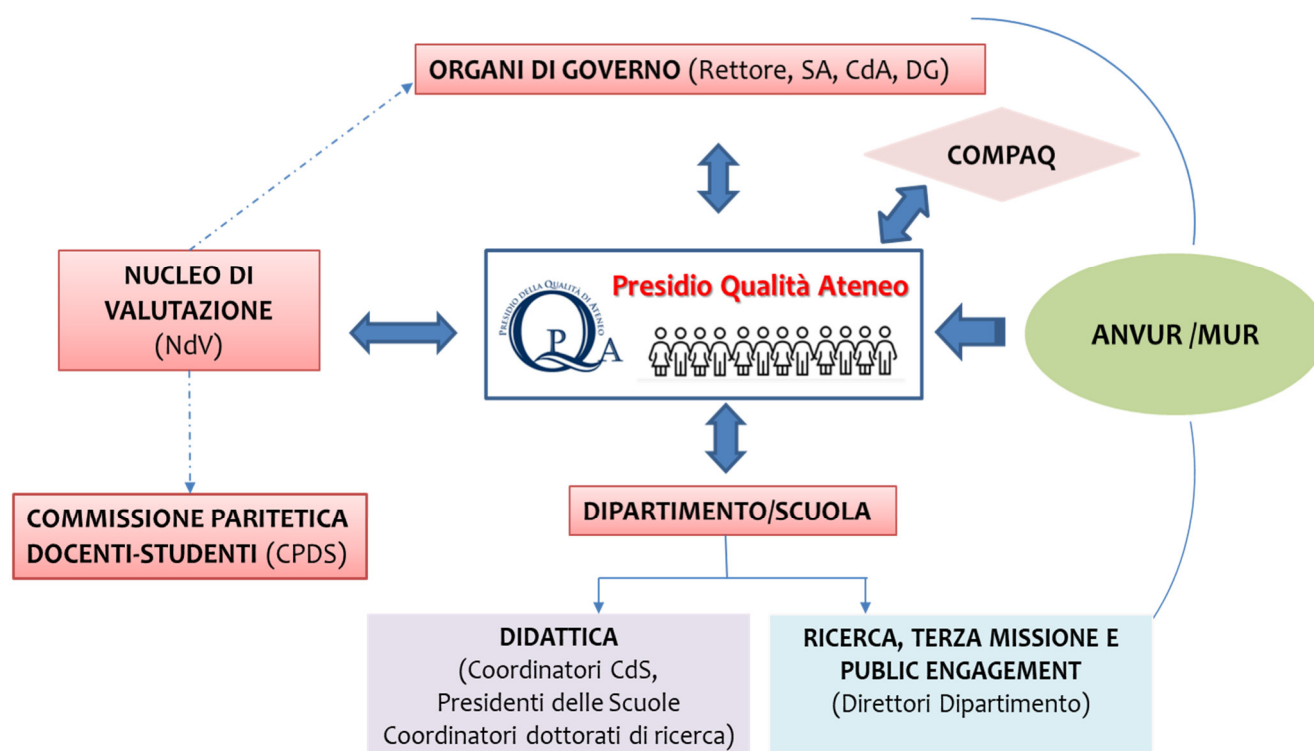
ORGANI DI GOVERNO (Rettore, SA, CdA, DG)

COMPAQ

NUCLEO DI VALUTAZIONE (NdV)

Presidio Qualità Ateneo

PRESIDIO DELLA QUALITÀ DI ATENEO

QPA

ANVUR /MUR

COMMISSIONE PARITETICA DOCENTI-STUDENTI (CPDS)

DIPARTIMENTO/SCUOLA

DIDATTICA
(Coordinatori CdS,
Presidenti delle Scuole
Coordinatori dottorati di ricerca)

RICERCA, TERZA MISSIONE E PUBLIC ENGAGEMENT
(Direttori Dipartimento)